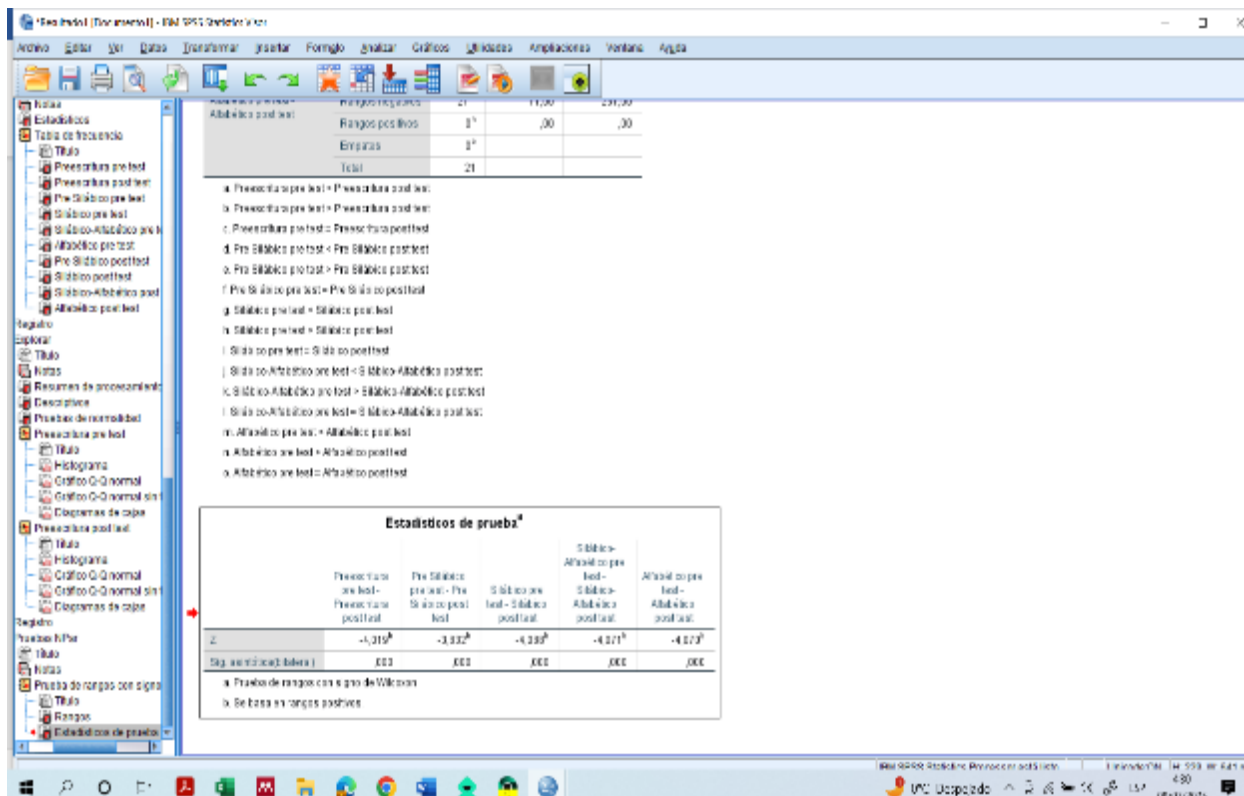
*Resultado1 [Documento1] - IBM SPSS Statistics Visor

Archivo Editar Ver Datos Transformar Insertar Formato Analizar Gráficos Utilidades Ampliaciones Ventana Ayuda

Notas
Estadísticos
Tabla de frecuencia
Título
Preescritura pre test
Preescritura post test
Pre Silábico pre test
Silábico pre test
Silábico-Alfabético pre t
Alfabético pre test
Pre Silábico post test
Silábico post test
Silábico-Alfabético post
Alfabético post test
Registro
Explorar
Título
Notas
Resumen de procesamiento
Descriptivos
Pruebas de normalidad
Preescritura pre test
Título
Histograma
Gráfico Q-Q normal
Gráfico Q-Q normal sin t
Diagramas de cajas
Preescritura post test
Título
Histograma
Gráfico Q-Q normal
Gráfico Q-Q normal sin t
Diagramas de cajas
Registro
Pruebas NPar
Título
Notas
Prueba de rangos con signo
Título
Rangos
Estadísticos de prueba

| Alfabético pre test - Alfabético post test | Rangos negativos | 21 | 11,00 | 231,00 |
|---|---|---|---|---|
| | Rangos positivos | $0^n$ | ,00 | ,00 |
| | Empates | $0^o$ | | |
| | Total | 21 | | |

a. Preescritura pre test < Preescritura post test
b. Preescritura pre test > Preescritura post test
c. Preescritura pre test = Preescritura post test
d. Pre Silábico pre test < Pre Silábico post test
e. Pre Silábico pre test > Pre Silábico post test
f. Pre Silábico pre test = Pre Silábico post test
g. Silábico pre test < Silábico post test
h. Silábico pre test > Silábico post test
i. Silábico pre test = Silábico post test
j. Silábico-Alfabético pre test < Silábico-Alfabético post test
k. Silábico-Alfabético pre test > Silábico-Alfabético post test
l. Silábico-Alfabético pre test = Silábico-Alfabético post test
m. Alfabético pre test < Alfabético post test
n. Alfabético pre test > Alfabético post test
o. Alfabético pre test = Alfabético post test

Estadísticos de prueba$^a$

| | Preescritura pre test - Preescritura post test | Pre Silábico pre test - Pre Silábico post test | Silábico pre test - Silábico post test | Silábico-Alfabético pre test - Silábico-Alfabético post test | Alfabético pre test - Alfabético post test |
|---|---|---|---|---|---|
| Z | $-4,319^b$ | $-3,832^b$ | $-4,380^b$ | $-4,071^b$ | $-4,073^b$ |
| Sig. asintótica(bilateral) | ,000 | ,000 | ,000 | ,000 | ,000 |

a. Prueba de rangos con signo de Wilcoxon
b. Se basa en rangos positivos

IBM SPSS Statistics Processor está listo | Unicode:ON | H: 330, W: 641 pt

17°C Despejado 4:30